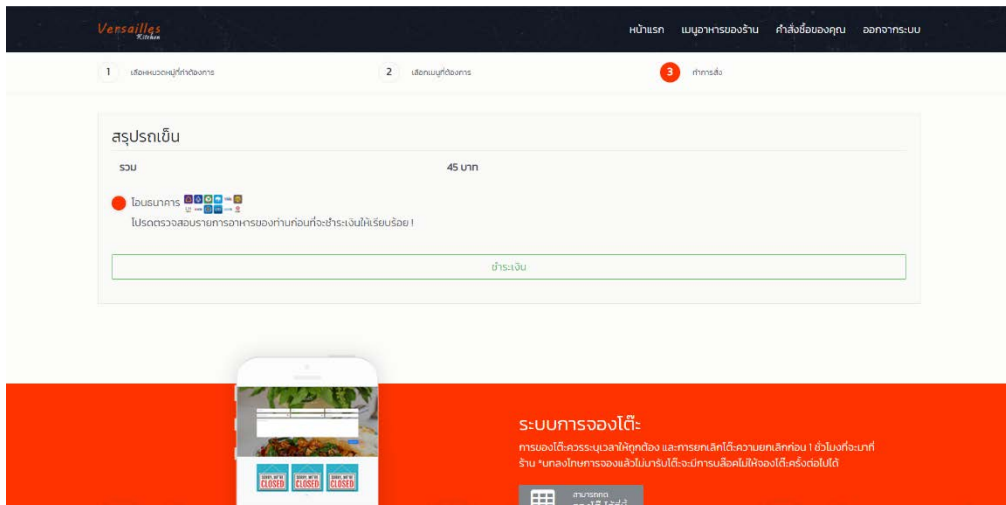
Versailles Kitchen

หน้าแรก เมนูอาหารของร้าน คำสั่งซื้อของคุณ ออกจากระบบ

1 เลือกหมวดหมู่ที่ต้องการ
2 เลือกเมนูที่ต้องการ
3 ทำการสั่ง

สรุปรถเข็น

รวม 45 บาท

โอนธนาคาร

โปรดตรวจสอบรายการอาหารของท่านก่อนที่จะชำระเงินให้เรียบร้อย !

ชำระเงิน

CLOSED CLOSED CLOSED

ระบบการจองโต๊ะ

การจองโต๊ะควรระบุเวลาให้ถูกต้อง และการยกเลิกโต๊ะควรยกเลิกก่อน 1 ชั่วโมงที่จะมาที่ร้าน *บทลงโทษการจองแล้วไม่มารับโต๊ะจะมีการบล็อคไม่ให้จองโต๊ะครั้งต่อไปได้

สามารถกด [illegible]